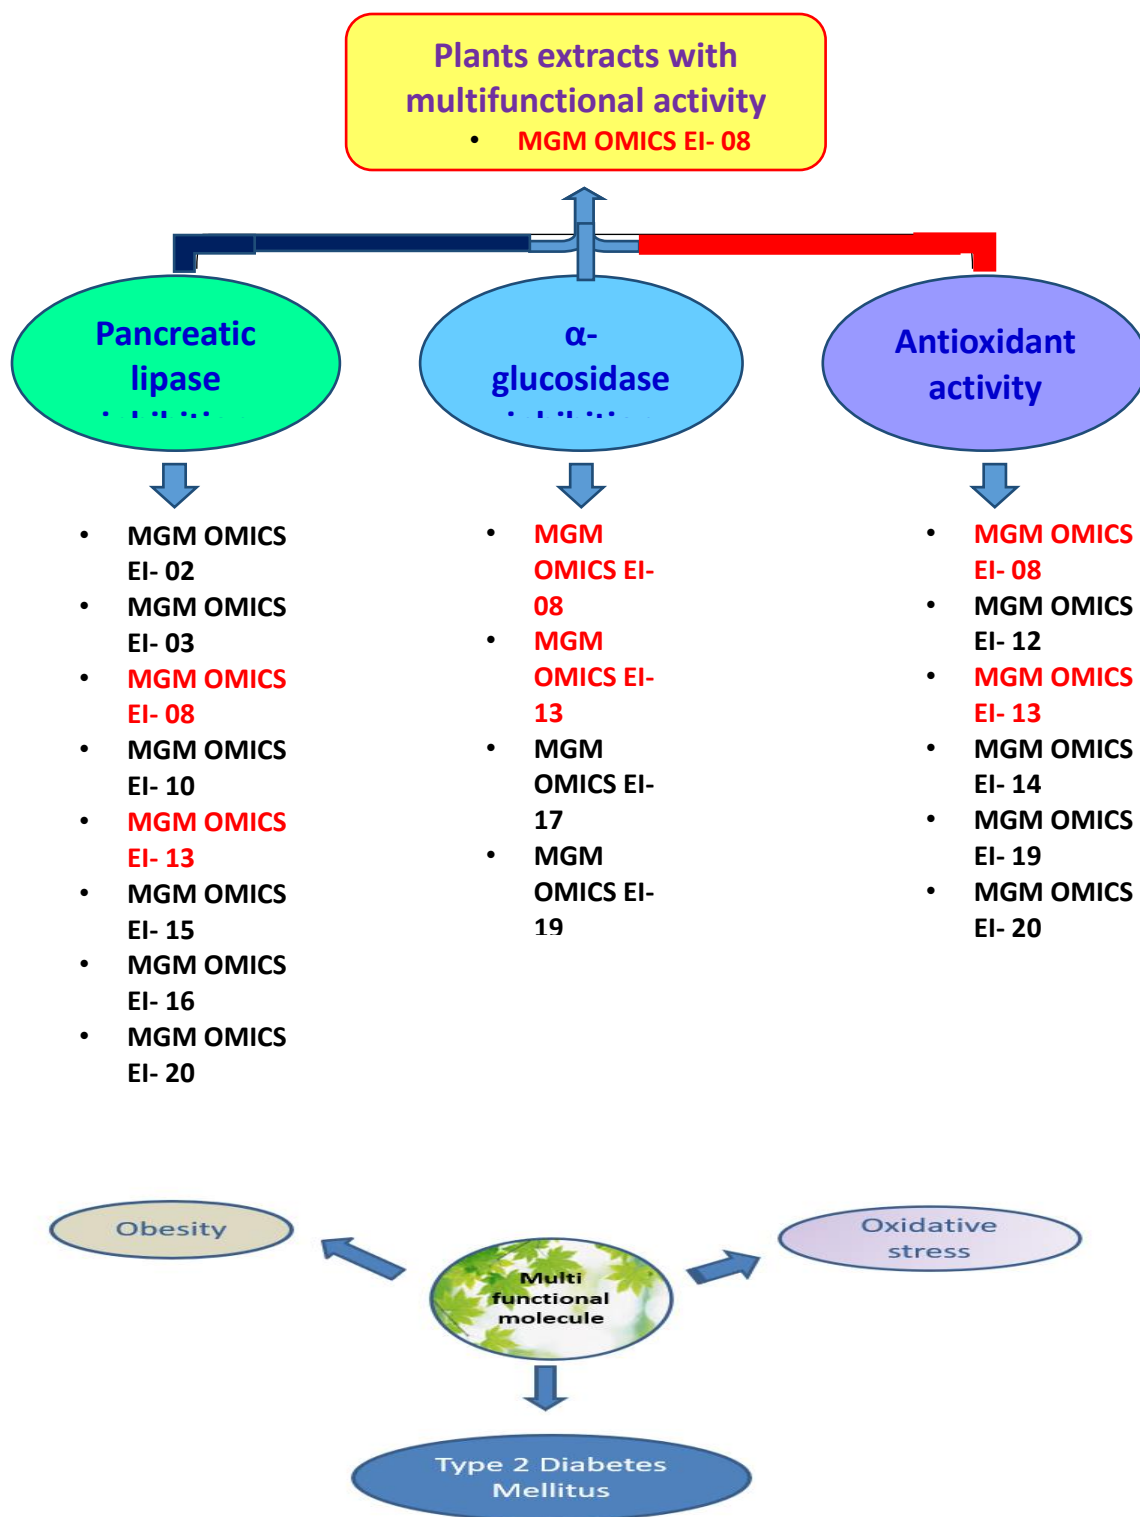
Plants extracts with multifunctional activity

• MGM OMICS EI- 08

Pancreatic lipase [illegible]

α-glucosidase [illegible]

Antioxidant activity

• MGM OMICS EI- 02
• MGM OMICS EI- 03
• MGM OMICS EI- 08
• MGM OMICS EI- 10
• MGM OMICS EI- 13
• MGM OMICS EI- 15
• MGM OMICS EI- 16
• MGM OMICS EI- 20

• MGM OMICS EI- 08
• MGM OMICS EI- 13
• MGM OMICS EI- 17
• MGM OMICS EI- 19

• MGM OMICS EI- 08
• MGM OMICS EI- 12
• MGM OMICS EI- 13
• MGM OMICS EI- 14
• MGM OMICS EI- 19
• MGM OMICS EI- 20

Obesity

Multi functional molecule

Oxidative stress

Type 2 Diabetes Mellitus